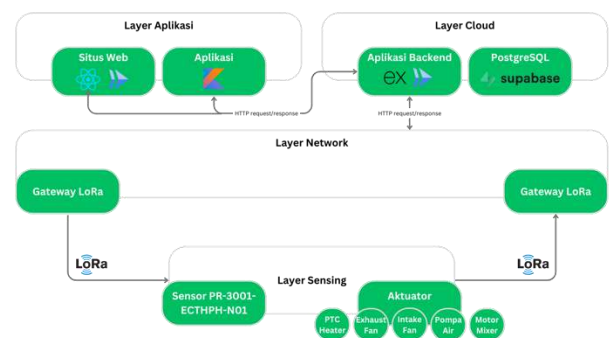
Layer Aplikasi

Situs Web

Aplikasi

Layer Cloud

Aplikasi Backend

ex

PostgreSQL

supabase

HTTP request/response

HTTP request/response

Layer Network

Gateway LoRa

Gateway LoRa

LoRa

LoRa

Layer Sensing

Sensor PR-3001-ECTHPH-N01

Aktuator

PTC Heater

Exhaust Fan

Intake Fan

Pompa Air

Motor Mixer